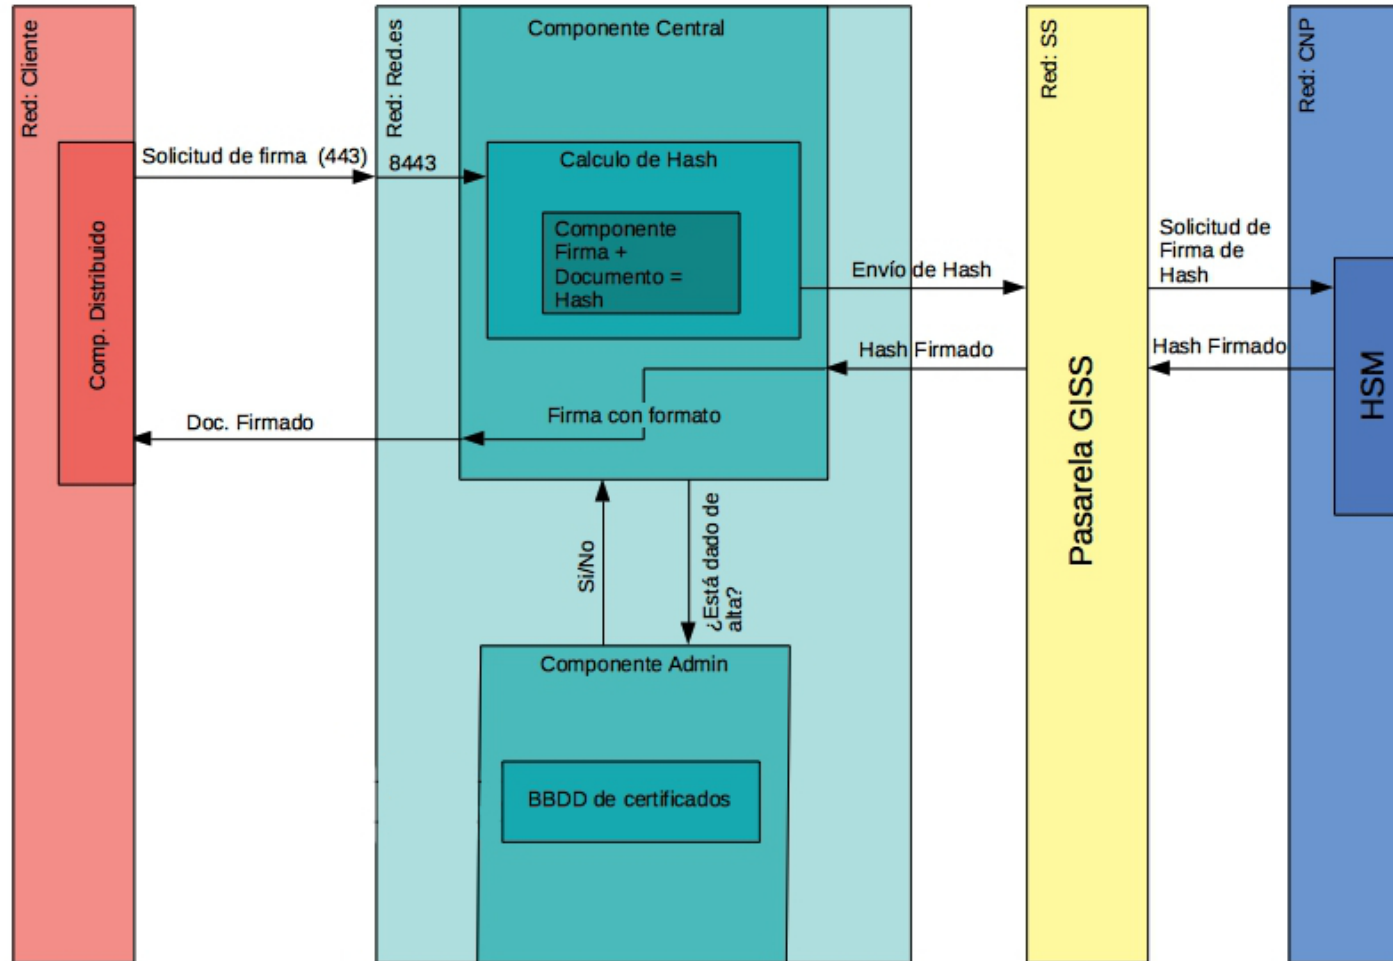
Red: Cliente

Comp. Distribuido

Solicitud de firma (443)

Red: Red.es

8443

Componente Central

Calculo de Hash

Componente Firma + Documento = Hash

Envío de Hash

Hash Firmado

Firma con formato

Doc. Firmado

Si/No

¿Está dado de alta?

Componente Admin

BBDD de certificados

Red: SS

Pasarela GISS

Solicitud de Firma de Hash

Hash Firmado

Red: CNP

HSM